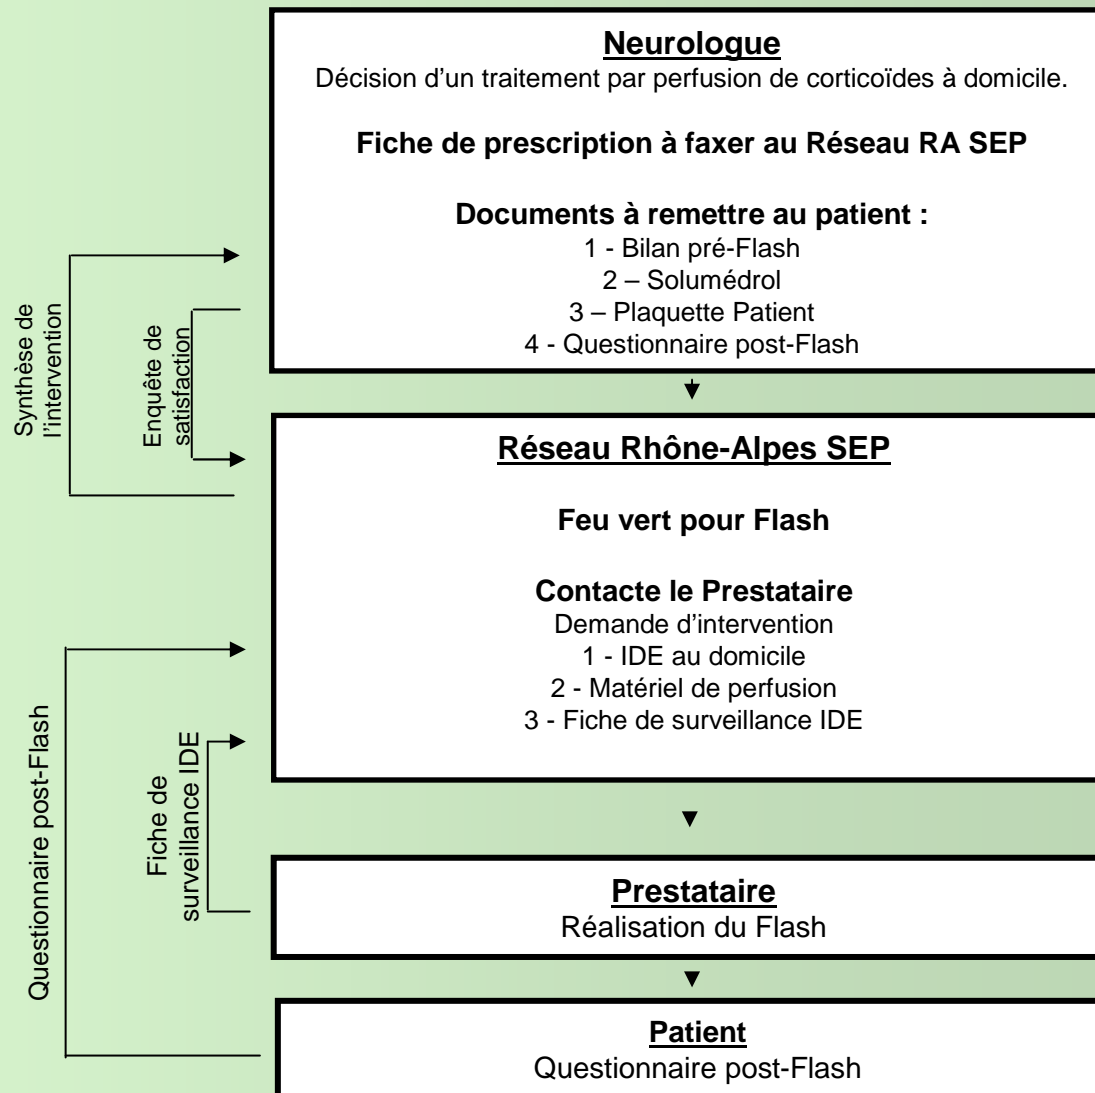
Synthèse de l'intervention

Enquête de satisfaction

**Neurologue**
Décision d'un traitement par perfusion de corticoïdes à domicile.

**Fiche de prescription à faxer au Réseau RA SEP**

**Documents à remettre au patient :**
1 - Bilan pré-Flash
2 – Solumédrol
3 – Plaquette Patient
4 - Questionnaire post-Flash

**Réseau Rhône-Alpes SEP**

**Feu vert pour Flash**

**Contacte le Prestataire**
Demande d'intervention
1 - IDE au domicile
2 - Matériel de perfusion
3 - Fiche de surveillance IDE

Questionnaire post-Flash

Fiche de surveillance IDE

**Prestataire**
Réalisation du Flash

**Patient**
Questionnaire post-Flash